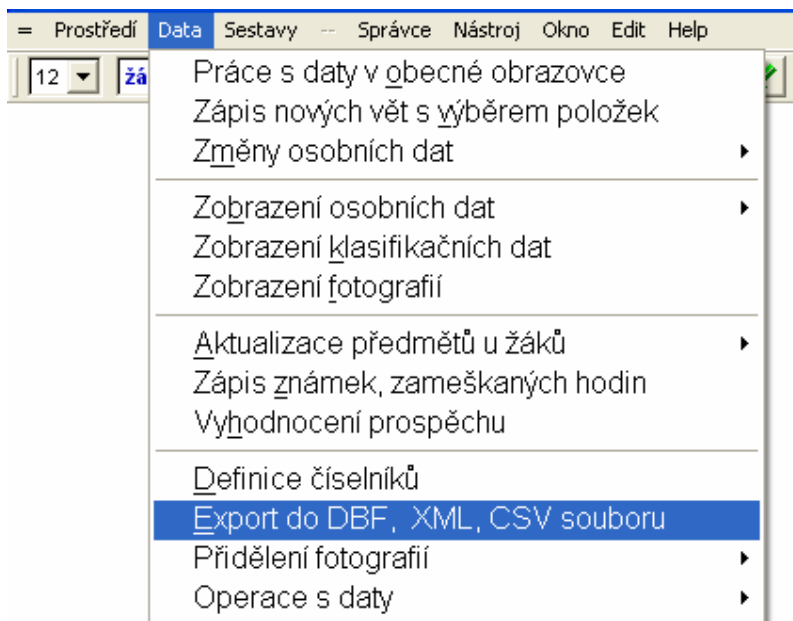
= Prostředí Data Sestavy -- Správce Nástroj Okno Edit Help

12 žá

Práce s daty v obecné obrazovce
Zápis nových vět s výběrem položek
Změny osobních dat

Zobrazení osobních dat
Zobrazení klasifikačních dat
Zobrazení fotografií

Aktualizace předmětů u žáků
Zápis známek, zameškaných hodin
Vyhodnocení prospěchu

Definice číselníků
Export do DBF, XML, CSV souboru
Přidělení fotografií
Operace s daty